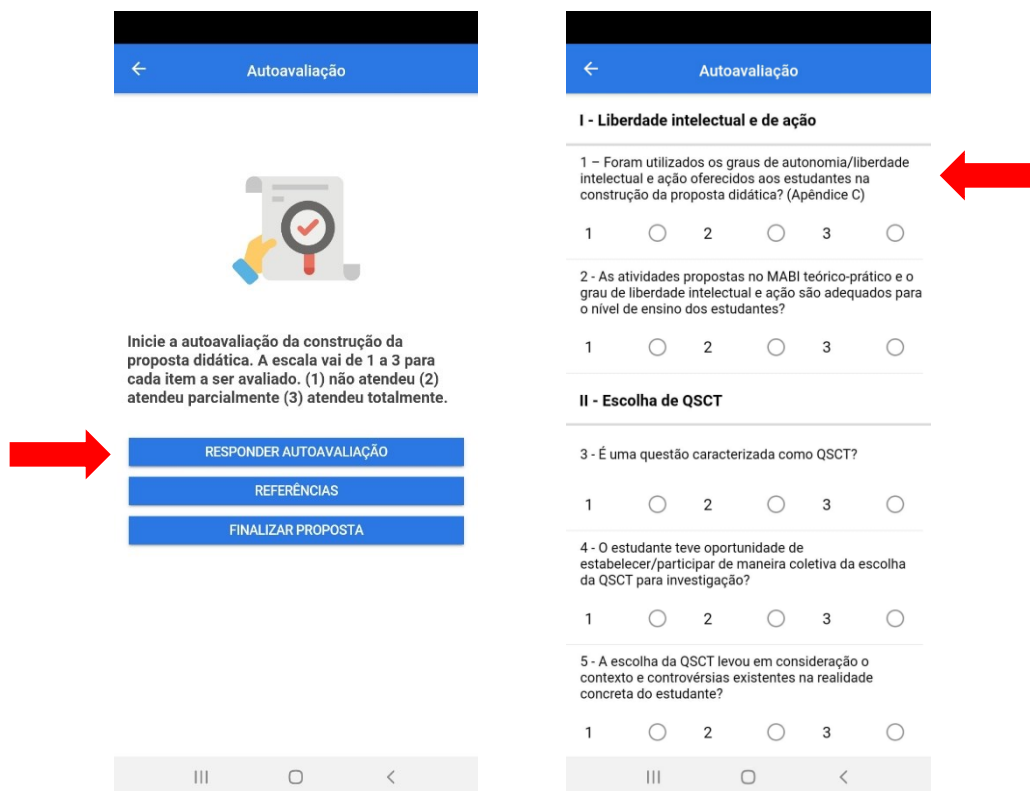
Autoavaliação

Inicie a autoavaliação da construção da proposta didática. A escala vai de 1 a 3 para cada item a ser avaliado. (1) não atendeu (2) atendeu parcialmente (3) atendeu totalmente.

RESPONDER AUTOAVALIAÇÃO

REFERÊNCIAS

FINALIZAR PROPOSTA

Autoavaliação

I - Liberdade intelectual e de ação

1 – Foram utilizados os graus de autonomia/liberdade intelectual e ação oferecidos aos estudantes na construção da proposta didática? (Apêndice C)

1 2 3

2 - As atividades propostas no MABI teórico-prático e o grau de liberdade intelectual e ação são adequados para o nível de ensino dos estudantes?

1 2 3

II - Escolha de QSCT

3 - É uma questão caracterizada como QSCT?

1 2 3

4 - O estudante teve oportunidade de estabelecer/participar de maneira coletiva da escolha da QSCT para investigação?

1 2 3

5 - A escolha da QSCT levou em consideração o contexto e controvérsias existentes na realidade concreta do estudante?

1 2 3